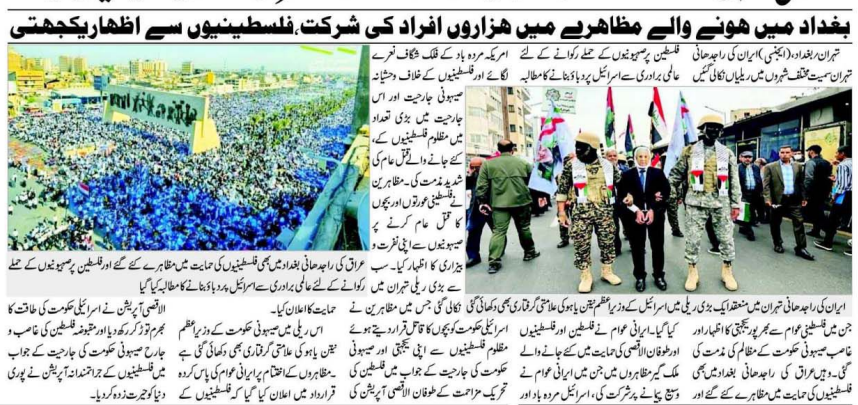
بغداد میں ہونے والے مظاہرے میں ہزاروں افراد کی شرکت، فلسطینیوں سے اظہاریکجہتی

تہران، بغداد، (ایجنسی) ایران کی راجدھانی تہران سمیت مختلف شہروں میں ریلیاں نکالی گئیں فلسطین پر صیہونیوں کے حملے رکوانے کے لئے عالمی برادری سے اسرائیل پر دباؤ بنانے کا مطالبہ امریکہ مردہ باد کے فلک شگاف نعرے لگائے اور فلسطینیوں کے خلاف وحشیانہ صیہونی جارحیت اور اس جارحیت میں بڑی تعداد میں مظلوم فلسطینیوں کے کیے جانے والے قتل عام کی شدید مذمت کی۔ مظاہرین نے فلسطینی عورتوں اور بچوں کا قتل عام کرنے پر صیہونیوں سے اپنی نفرت و بیزاری کا اظہار کیا۔ سب سے بڑی ریلی تہران میں

عراق کی راجدھانی بغداد میں بھی فلسطینیوں کی حمایت میں مظاہرے کیے گئے اور فلسطین پر صیہونیوں کے حملے رکوانے کے لئے عالمی برادری سے اسرائیل پر دباؤ بنانے کا مطالبہ کیا گیا

ایران کی راجدھانی تہران میں منعقد ایک بڑی ریلی میں اسرائیل کے وزیراعظم نیتن یاہو کی علامتی گرفتاری بھی دکھائی گئی نکالی گئی۔ جس میں مظاہرین نے اسرائیلی حکومت کو بچوں کا قاتل قرار دیتے ہوئے مظلوم فلسطینیوں کے ساتھ اپنی یکجہتی اور صیہونی حکومت کی جارحیت کے جواب میں فلسطین کی تحریک مزاحمت کے طوفان الاقصی آپریشن کی حمایت کا اعلان کیا۔ اس ریلی میں صیہونی حکومت کے وزیراعظم نیتن یاہو کی علامتی گرفتاری بھی دکھائی گئی ہے مظاہرین نے اختتام پر ایرانی عوام کی جانب سے پاس کردہ قرارداد میں اعلان کیا گیا کہ فلسطینیوں کے الاقصی آپریشن نے اسرائیلی حکومت کی طاقت کا بھرم توڑ کر رکھ دیا اور مقبوضہ فلسطین کی غاصب و جارح صیہونی حکومت کی جارحیت کے جواب میں فلسطینیوں کے جرات مندانہ آپریشن نے پوری دنیا کو حیرت زدہ کر دیا۔

جن میں فلسطینی عوام سے بھرپور یکجہتی کا اظہار اور غاصب صیہونی حکومت کے مظالم کی مذمت کی گئی۔ وہیں عراق کی راجدھانی بغداد میں بھی فلسطینیوں کی حمایت میں مظاہرے کیے گئے اور گیا ہے۔ ایرانی عوام نے فلسطین اور فلسطینیوں اور طوفان الاقصی کی حمایت میں کیے جانے والے ملک گیر مظاہروں میں جن میں ایرانی عوام نے وسیع پیمانے پر شرکت کی، اسرائیل مردہ باد اور